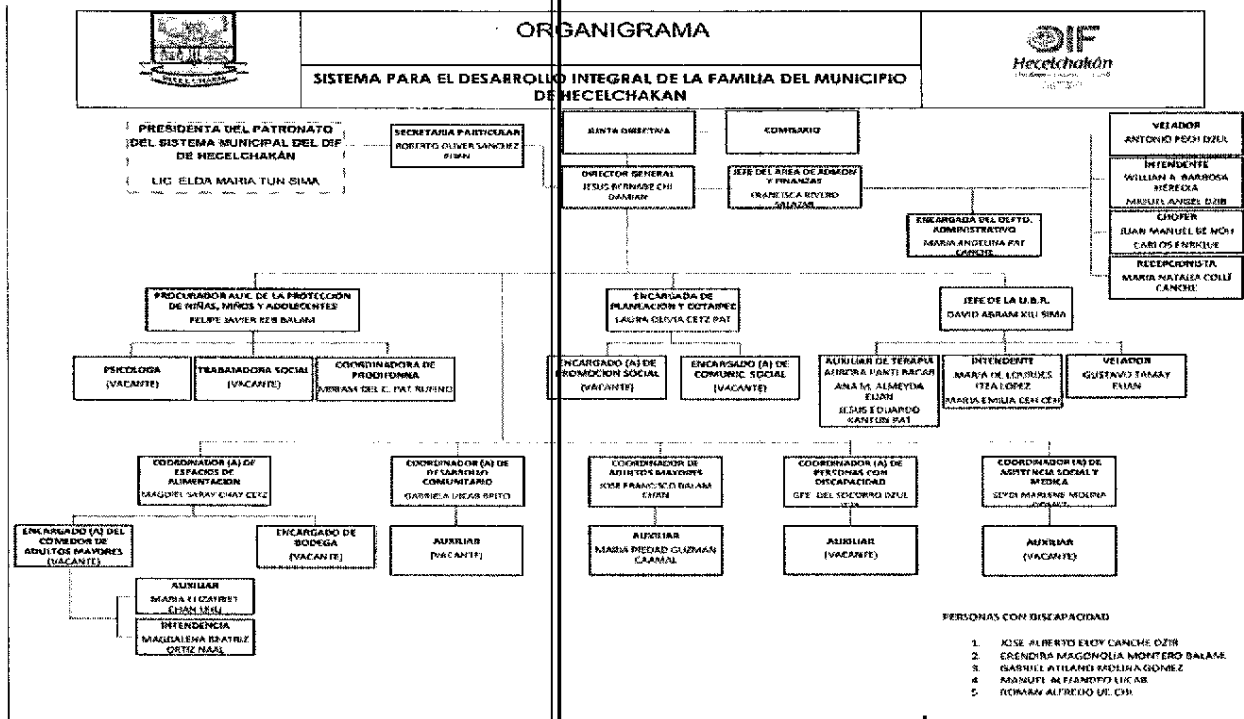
ORGANIGRAMA

SISTEMA PARA EL DESARROLLO INTEGRAL DE LA FAMILIA DEL MUNICIPIO DE HECELCHAKAN

DIF Hecelchakán

PRESIDENTA DEL PATRONATO DEL SISTEMA MUNICIPAL DEL DIF DE HECELCHAKÁN

LIC. ELDA MARIA TUN SIMA

SECRETARIA PARTICULAR
ROBERTO OLIVER SANCHEZ EUAN

JUNTA DIRECTIVA

COMISARIO

DIRECTOR GENERAL
JESUS BERNABE CHI DAMIAN

JEFE DEL AREA DE ADMON Y FINANZAS
FRANCISCA REYERO SALAZAR

ENCARGADA DEL DEPTO. ADMINISTRATIVO
MARIA ANGELINA PAT CANCHE

VELADOR
ANTONIO PECH DZUL

INTENDENTE
WILLIAN A. BARBOSA HEREDIA
MIGUEL ANGEL DZIB

CHOFER
JUAN MANUEL BE NOH
CARLOS ENRIQUE

RECEPCIONISTA
MARIA NATALIA COLLÍ CANCHE

PROCURADOR AUX. DE LA PROTECCION DE NIÑAS, NIÑOS Y ADOLECENTES
FELIPE JAVIER REB BALAM

ENCARGADA DE PLANEACION Y COTAIPEC
LAURA OLIVIA CETZ PAT

JEFE DE LA U.B.R.
DAVID ABRAM KU SIMA

PSICOLOGA
(VACANTE)

TRABAJADORA SOCIAL
(VACANTE)

COORDINADORA DE PRODIFONNA
MIRIAM DEL C. PAT RUFINO

ENCARGADO (A) DE PROMOCION SOCIAL
(VACANTE)

ENCARGADO (A) DE COMUNIC. SOCIAL
(VACANTE)

AUXILIAR DE TERAPIA
AURORA PANTI PACAB
ANA M. ALMEYDA EUAN
JESUS EDUARDO KANTUN PAT

INTENDENTE
MARIA DE LOURDES ITZA LOPEZ
MARIA EMILIA CEH CEH

VELADOR
GUSTAVO TAMAY EUAN

COORDINADOR (A) DE ESPACIOS DE ALIMENTACION
MAGDIEL SARAY CHAY CETZ

COORDINADOR (A) DE DESARROLLO COMUNITARIO
GABRIELA UICAB BRITO

COORDINADOR DE ADULTOS MAYORES
JOSE FRANCISCO BALAM EUAN

COORDINADOR (A) DE PERSONAS CON DISCAPACIDAD
GPE. DEL SOCORRO DZUL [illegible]

COORDINADOR (A) DE ASISTENCIA SOCIAL Y MEDICA
SEYDI MARLENE MOLINA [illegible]

ENCARGADO (A) DEL COMEDOR DE ADULTOS MAYORES
(VACANTE)

ENCARGADO DE BODEGA
(VACANTE)

AUXILIAR
(VACANTE)

AUXILIAR
MARIA PIEDAD GUZMAN CAAMAL

AUXILIAR
(VACANTE)

AUXILIAR
(VACANTE)

AUXILIAR
MARIA ELIZABETH CHAN SKU

INTENDENCIA
MAGDALENA BEATRIZ ORTIZ NAAL

PERSONAS CON DISCAPACIDAD

1. JOSE ALBERTO ELOY CANCHE DZIB
2. ERENDIRA MAGDOLIA MONTERO BALAM
3. GABRIEL ATILANO MOLINA GOMEZ
4. MANUEL ALEJANDRO UICAB
5. ROMAN ALFREDO UC CHI